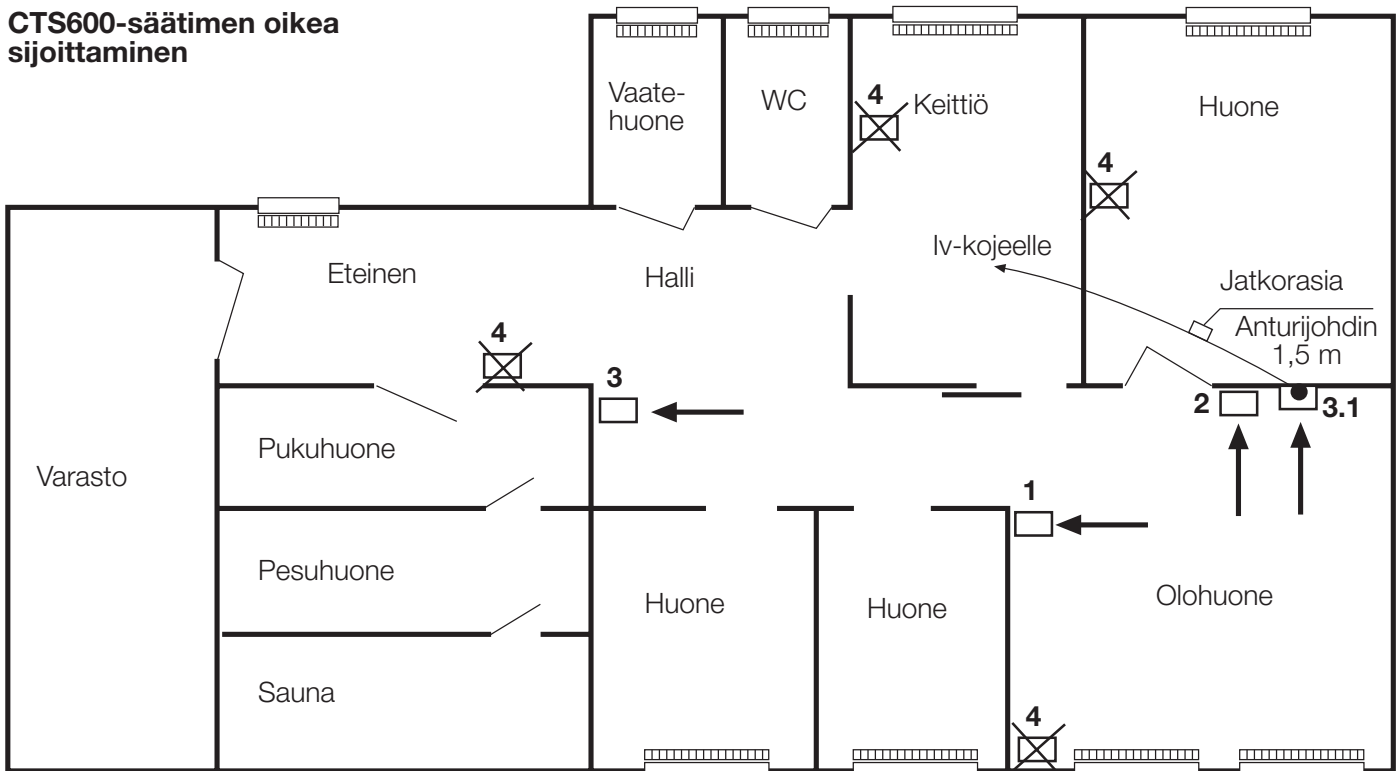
CTS600-säätimen oikea sijoittaminen

Vaatehuone

WC

4

Keittiö

Huone

4

Iv-kojeelle

Eteinen

Halli

Jatkorasia

Anturijohdin 1,5 m

4

3

2

3.1

Varasto

Pukuhuone

1

Pesuhuone

Huone

Huone

Olohuone

Sauna

4